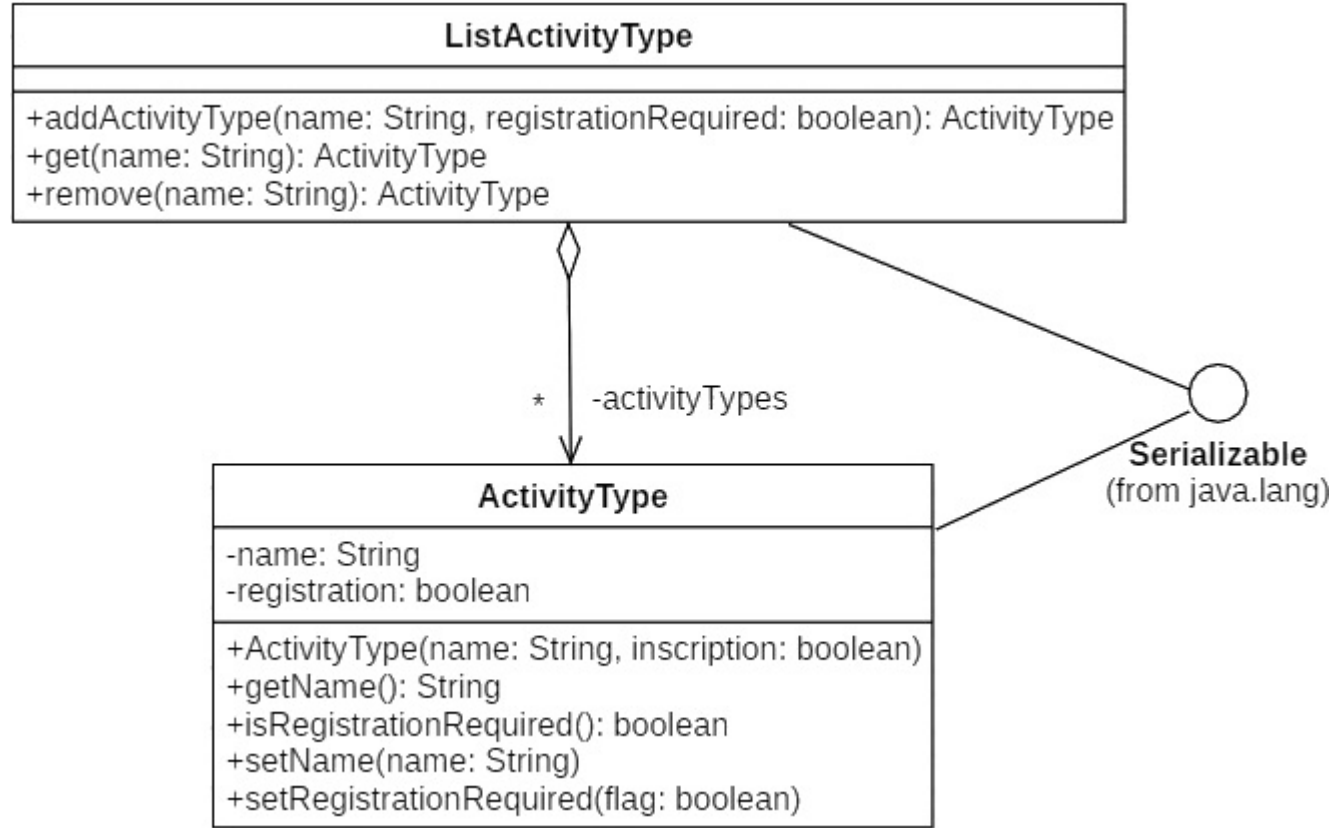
ListActivityType

+addActivityType(name: String, registrationRequired: boolean): ActivityType
+get(name: String): ActivityType
+remove(name: String): ActivityType

* -activityTypes

Serializable
(from java.lang)

ActivityType

-name: String
-registration: boolean

+ActivityType(name: String, inscription: boolean)
+getName(): String
+isRegistrationRequired(): boolean
+setName(name: String)
+setRegistrationRequired(flag: boolean)